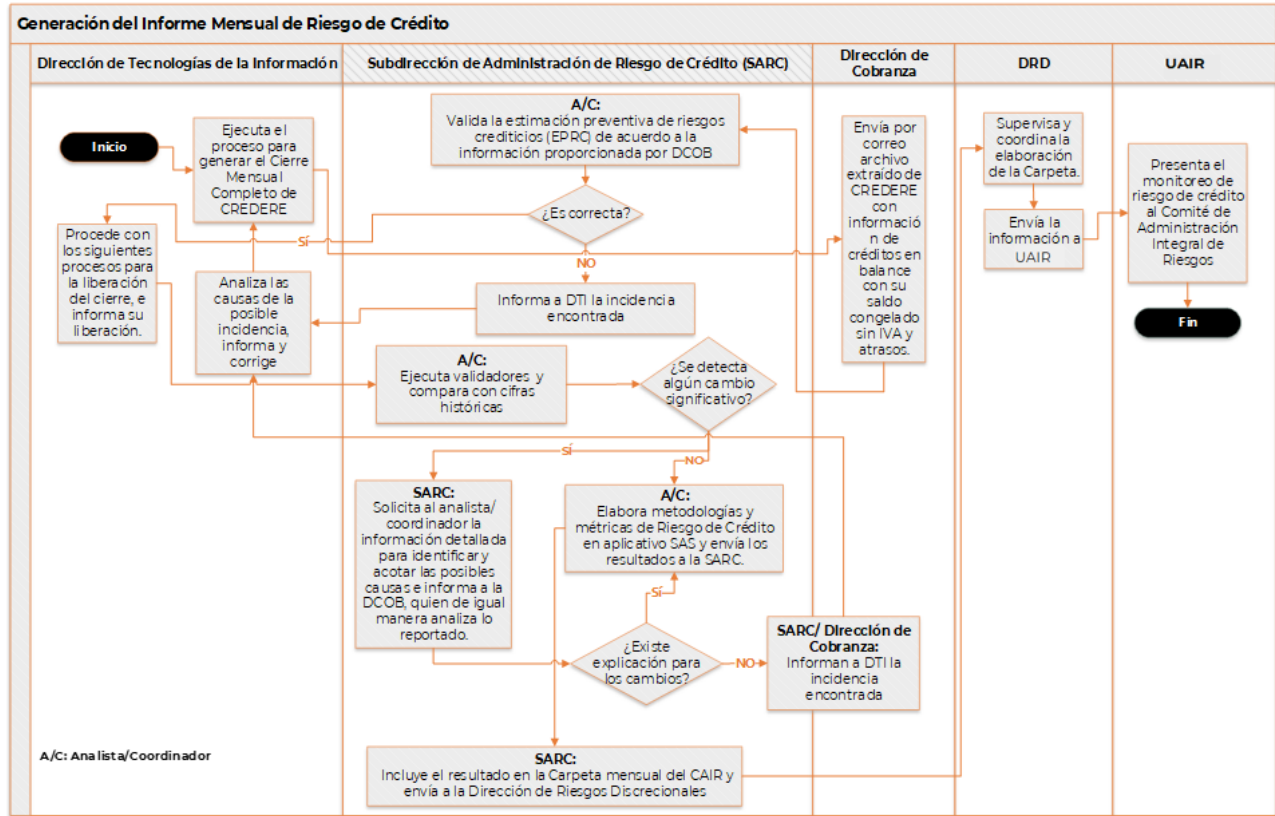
Generación del Informe Mensual de Riesgo de Crédito

Dirección de Tecnologías de la Información

Subdirección de Administración de Riesgo de Crédito (SARC)

Dirección de Cobranza

DRD

UAIR

Inicio

Ejecuta el proceso para generar el Cierre Mensual Completo de CREDERE

A/C:
Valida la estimación preventiva de riesgos crediticios (EPRC) de acuerdo a la información proporcionada por DCOB

Envía por correo archivo extraído de CREDERE con información de créditos en balance con su saldo congelado sin IVA y atrasos.

Supervisa y coordina la elaboración de la Carpeta.

Envía la información a UAIR

Presenta el monitoreo de riesgo de crédito al Comité de Administración Integral de Riesgos

Fin

¿Es correcta?

SÍ

NO

Procede con los siguientes procesos para la liberación del cierre, e informa su liberación.

Analiza las causas de la posible incidencia, informa y corrige

Informa a DTI la incidencia encontrada

A/C:
Ejecuta validadores y compara con cifras históricas

¿Se detecta algún cambio significativo?

SÍ

NO

SARC:
Solicita al analista/ coordinador la información detallada para identificar y acotar las posibles causas e informa a la DCOB, quien de igual manera analiza lo reportado.

A/C:
Elabora metodologías y métricas de Riesgo de Crédito en aplicativo SAS y envía los resultados a la SARC.

SÍ

¿Existe explicación para los cambios?

NO

SARC/ Dirección de Cobranza:
Informan a DTI la incidencia encontrada

A/C: Analista/Coordinador

SARC:
Incluye el resultado en la Carpeta mensual del CAIR y envía a la Dirección de Riesgos Discrecionales